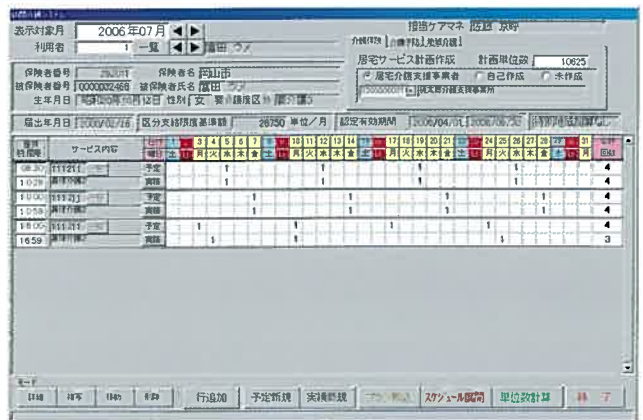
表示対象月 2006年07月
利用者 1 一覧 冨田 ウメ

担当ケアマネ 岡部 京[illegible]

介護保険 | 自費利用 | 支援介護

居宅サービス計画作成 計画単位数 10625
居宅介護支援事業者 自己作成 未作成

保険者番号 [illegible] 保険者名 岡山市
被保険者番号 0000002468 被保険者氏名 冨田 ウメ
生年月日 明治30年10月12日 性別 女 要介護区分 要介護3

届出年月日 2006/02/16 区分支給限度基準額 26750 単位／月 認定有効期間 2006/04/01 2008/06/30

| 開始 終了時間 | サービス内容 | | 1 土 | 2 日 | 3 月 | 4 火 | 5 水 | 6 木 | 7 金 | 8 土 | 9 日 | 10 月 | 11 火 | 12 水 | 13 木 | 14 金 | 15 土 | 16 日 | 17 月 | 18 火 | 19 水 | 20 木 | 21 金 | 22 土 | 23 日 | 24 月 | 25 火 | 26 水 | 27 木 | 28 金 | 29 土 | 30 日 | 31 月 | 合計 回数 |
|---|---|---|---|---|---|---|---|---|---|---|---|---|---|---|---|---|---|---|---|---|---|---|---|---|---|---|---|---|---|---|---|---|---|---|
| 08:30 10:29 | 11121 | 予定 | | | | | 1 | | | | | | | 1 | | | | | | | 1 | | | | | | | 1 | | | | | | 4 |
| | | 実績 | | | | | 1 | | | | | | | 1 | | | | | | | 1 | | | | | | | 1 | | | | | | 4 |
| 10:00 10:59 | 111.31 | 予定 | | | | | | | 1 | | | | | | | 1 | | | | | | | 1 | | | | | | | 1 | | | | 4 |
| | | 実績 | | | | | | | 1 | | | | | | | 1 | | | | | | | 1 | | | | | | | 1 | | | | 4 |
| 16:00 16:59 | 111.11 | 予定 | | | 1 | | | | | | | 1 | | | | | | | 1 | | | | | | | 1 | | | | | | | | 4 |
| | | 実績 | | | 1 | | | | | | | 1 | | | | | | | 1 | | | | | | | | | | | | | | | 3 |

モード
詳細 複写 移動 削除 行追加 予定新規 実績新規 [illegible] スケジュール展開 単位数計算 終了